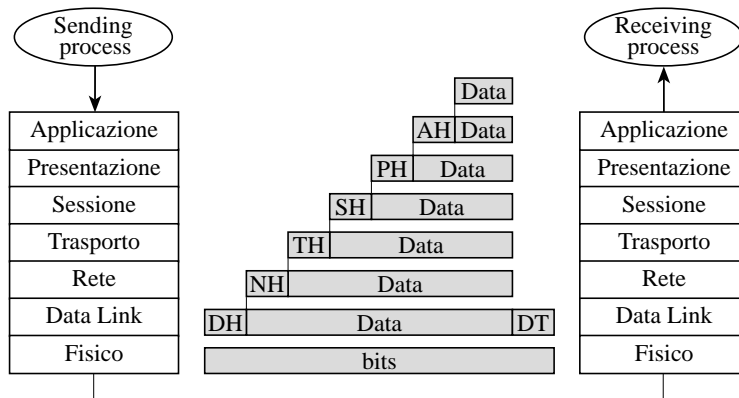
Sending process

Applicazione
Presentazione
Sessione
Trasporto
Rete
Data Link
Fisico

Data
AH Data
PH Data
SH Data
TH Data
NH Data
DH Data DT
bits

Receiving process

Applicazione
Presentazione
Sessione
Trasporto
Rete
Data Link
Fisico